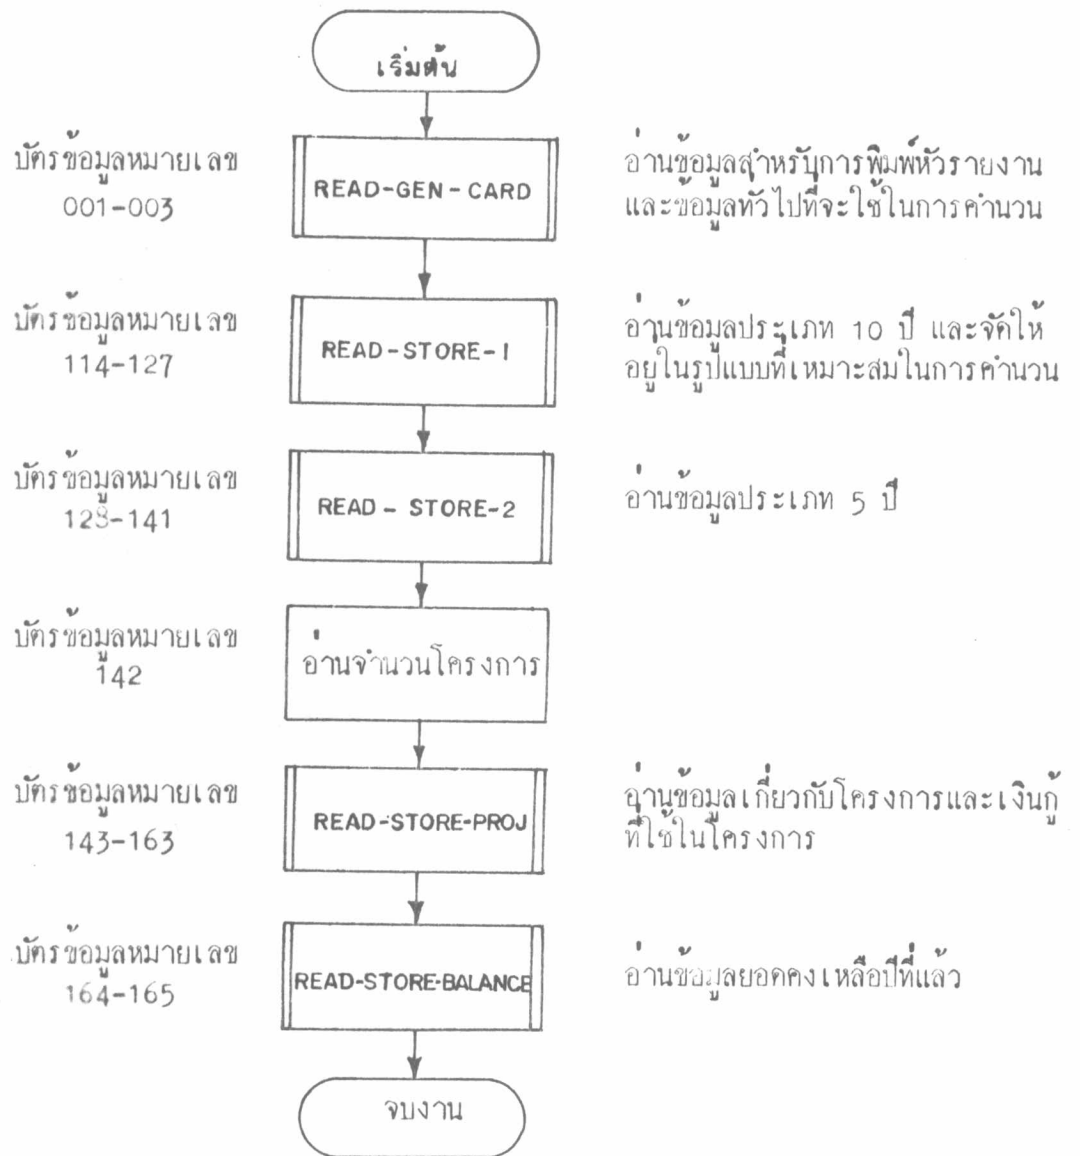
เริ่มต้น

บัตรข้อมูลหมายเลข 001-003

READ-GEN-CARD

อ่านข้อมูลสำหรับการพิมพ์หัวรายงาน และข้อมูลทั่วไปที่จะใช้ในการคำนวน

บัตรข้อมูลหมายเลข 114-127

READ-STORE-1

อ่านข้อมูลประเภท 10 ปี และจัดให้อยู่ในรูปแบบที่เหมาะสมในการคำนวน

บัตรข้อมูลหมายเลข 128-141

READ-STORE-2

อ่านข้อมูลประเภท 5 ปี

บัตรข้อมูลหมายเลข 142

อ่านจำนวนโครงการ

บัตรข้อมูลหมายเลข 143-163

READ-STORE-PROJ

อ่านข้อมูลเกี่ยวกับโครงการและเงินกู้ที่ใช้ในโครงการ

บัตรข้อมูลหมายเลข 164-165

READ-STORE-BALANCE

อ่านข้อมูลยอดคงเหลือปีที่แล้ว

จบงาน